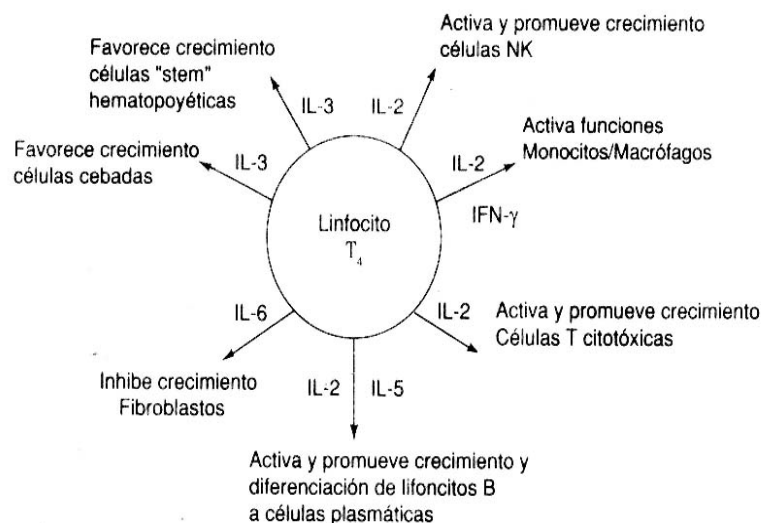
Activa y promueve crecimiento células NK

Favorece crecimiento células "stem" hematopoyéticas

IL-3

IL-2

Activa funciones Monocitos/Macrófagos

IL-2

Favorece crecimiento células cebadas

IL-3

IFN-γ

Linfocito $T_4$

IL-2

Activa y promueve crecimiento Células T citotóxicas

IL-6

Inhibe crecimiento Fibroblastos

IL-2

IL-5

Activa y promueve crecimiento y diferenciación de lifoncitos B a células plasmáticas